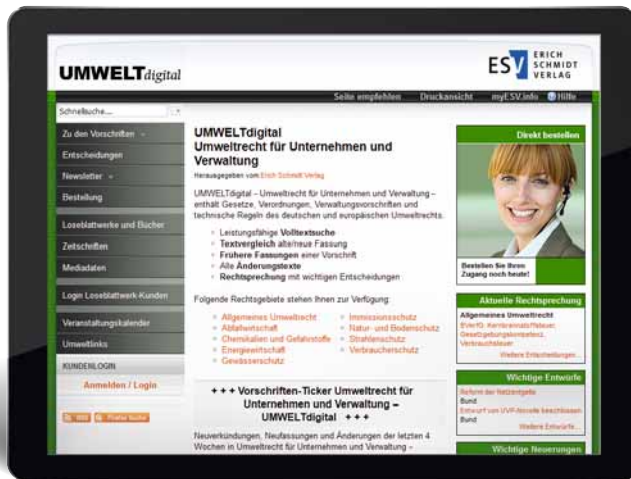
UMWELTdigital

ESV ERICH SCHMIDT VERLAG

Schnellsuche...

Seite empfehlen Druckansicht myESV.info Hilfe

Zu den Vorschriften

Entscheidungen

Newsletter

Bestellung

Loseblattwerke und Bücher

Zeitschriften

Mediadaten

Login Loseblattwerk-Kunden

Veranstaltungskalender

Umweltlinks

KUNDENLOGIN

Anmelden / Login

RSS Frühe Suche

UMWELTdigital
Umweltrecht für Unternehmen und Verwaltung

Herausgegeben vom Erich Schmidt Verlag

UMWELTdigital – Umweltrecht für Unternehmen und Verwaltung – enthält Gesetze, Verordnungen, Verwaltungsvorschriften und technische Regeln des deutschen und europäischen Umweltrechts.

- Leistungsfähige Volltextsuche
- Textvergleich alte/neue Fassung
- Frühere Fassungen einer Vorschrift
- Alle Änderungstexte
- Rechtsprechung mit wichtigen Entscheidungen

Folgende Rechtsgebiete stehen Ihnen zur Verfügung:

- Allgemeines Umweltrecht
- Abfallwirtschaft
- Chemikalien und Gefahrstoffe
- Energiewirtschaft
- Gewässerschutz
- Immissionsschutz
- Natur- und Bodenschutz
- Strahlenschutz
- Verbraucherschutz

+ + + Vorschriften-Ticker Umweltrecht für Unternehmen und Verwaltung – UMWELTdigital + + +

Neuverkündungen, Neufassungen und Änderungen der letzten 4 Wochen in Umweltrecht für Unternehmen und Verwaltung –

Direkt bestellen

Bestellen Sie Ihren Zugang noch heute!

Aktuelle Rechtsprechung

Allgemeines Umweltrecht
BVerfG: Kernbrennstoffsteuer, Gesetzgebungskompetenz, Verbrauchsteuer
Weitere Entscheidungen...

Wichtige Entwürfe

Reform der Netzentgelte
Bund
Entwurf zum UVP-Novelle beschlossen
Bund
Weitere Entwürfe...

Wichtige Neuerungen